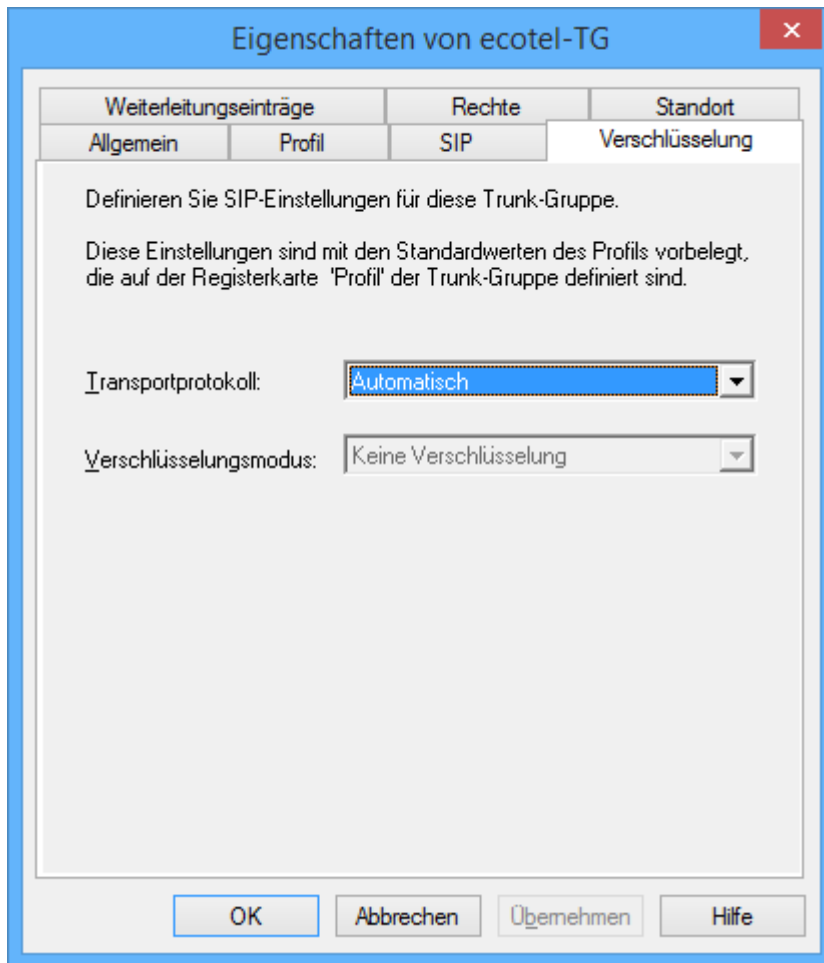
Eigenschaften von ecotel-TG

Weiterleitungseinträge | Rechte | Standort
Allgemein | Profil | SIP | Verschlüsselung

Definieren Sie SIP-Einstellungen für diese Trunk-Gruppe.

Diese Einstellungen sind mit den Standardwerten des Profils vorbelegt, die auf der Registerkarte 'Profil' der Trunk-Gruppe definiert sind.

Transportprotokoll: Automatisch

Verschlüsselungsmodus: Keine Verschlüsselung

OK | Abbrechen | Übernehmen | Hilfe